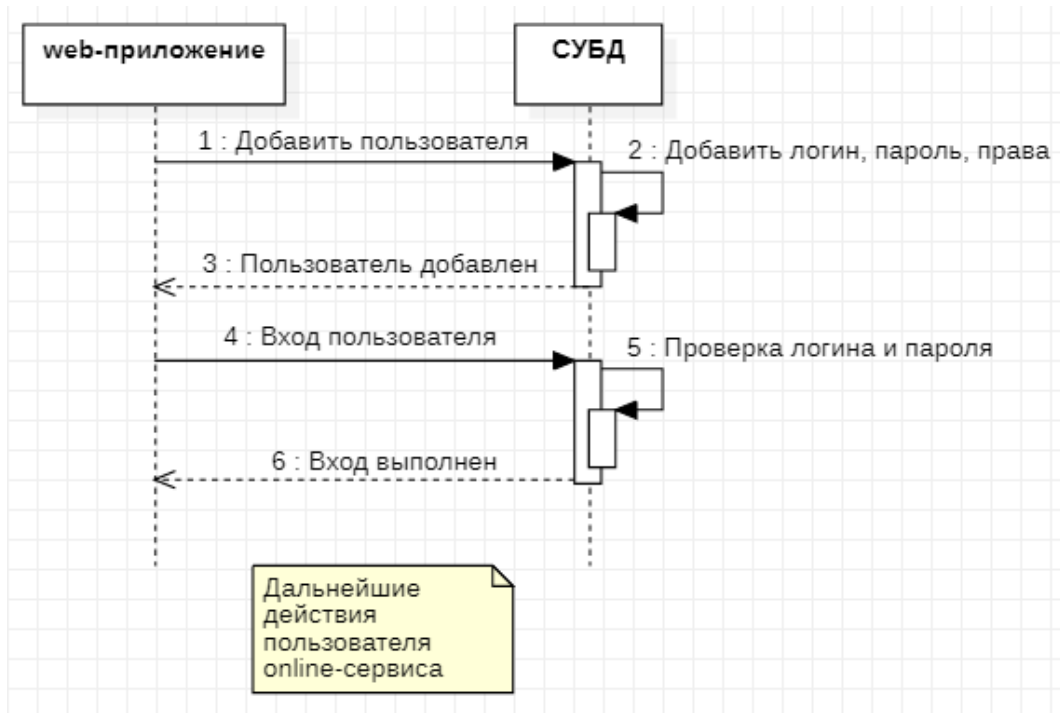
web-приложение

СУБД

1 : Добавить пользователя

2 : Добавить логин, пароль, права

3 : Пользователь добавлен

4 : Вход пользователя

5 : Проверка логина и пароля

6 : Вход выполнен

Дальнейшие действия пользователя online-сервиса